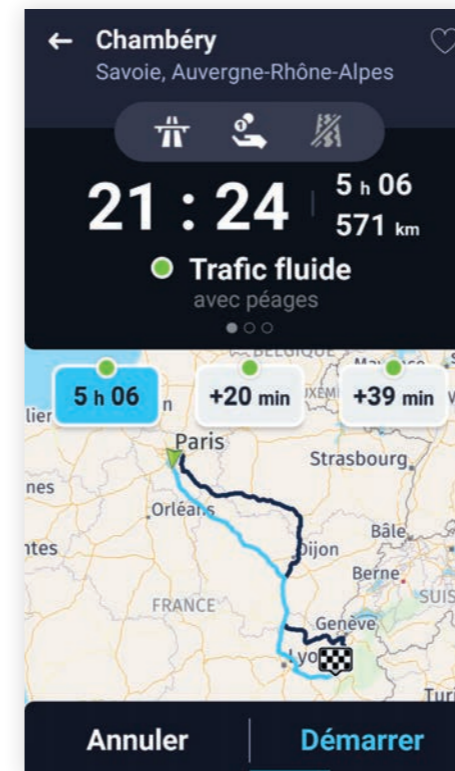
Chambéry
Savoie, Auvergne-Rhône-Alpes

21 : 24
5 h 06
571 km

Trafic fluide
avec péages

5 h 06
+20 min
+39 min

BELGIQUE
LUXEMB
lier
nes
ntes
Paris
Strasbourg
Orléans
Bâle
Dijon
Berne
SUIS
FRANCE
Genève
Lyon
Turi

Annuler
Démarrer